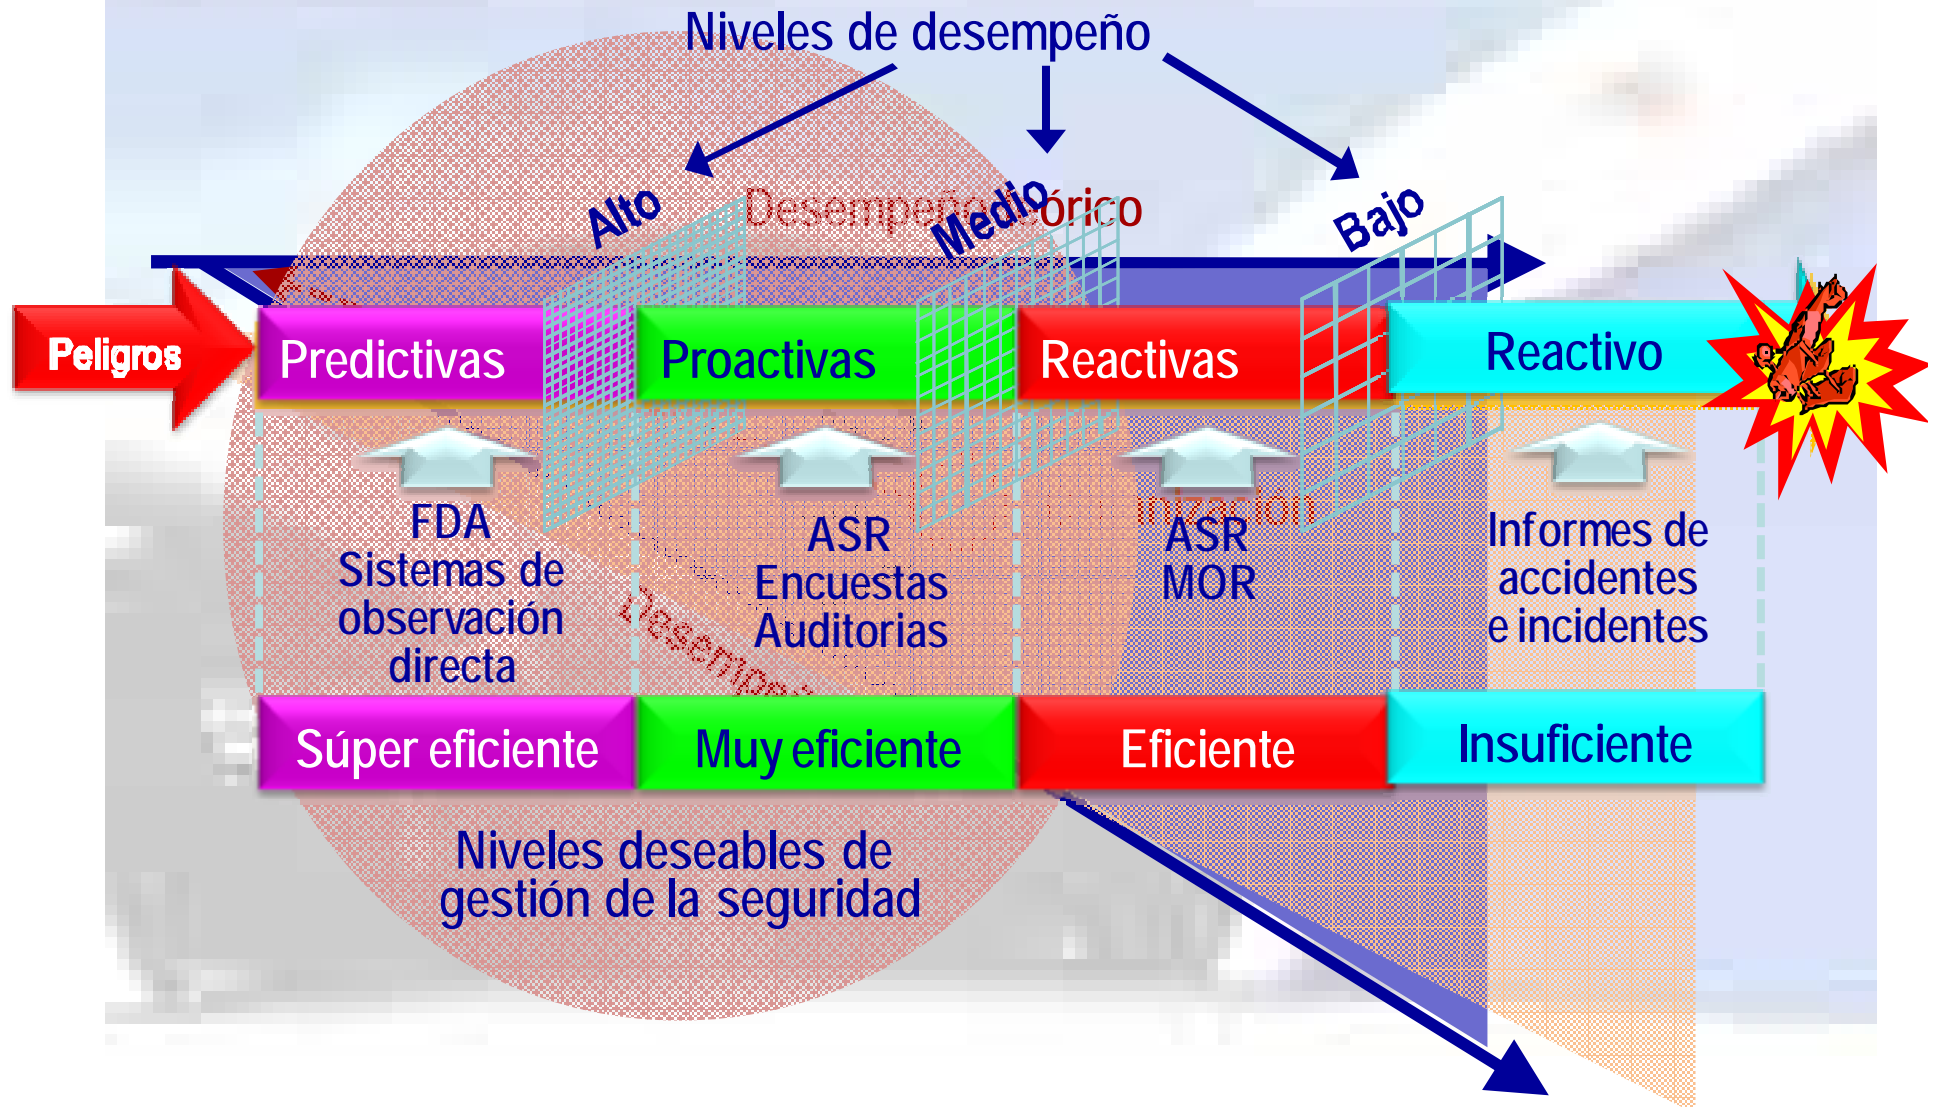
Niveles de desempeño

Alto

Medio

Bajo

Desempeño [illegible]órico

Peligros

Predictivas

Proactivas

Reactivas

Reactivo

FDA
Sistemas de observación directa

ASR
Encuestas
Auditorias

ASR
MOR

Informes de accidentes e incidentes

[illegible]nización

Desempe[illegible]

Súper eficiente

Muy eficiente

Eficiente

Insuficiente

Niveles deseables de gestión de la seguridad